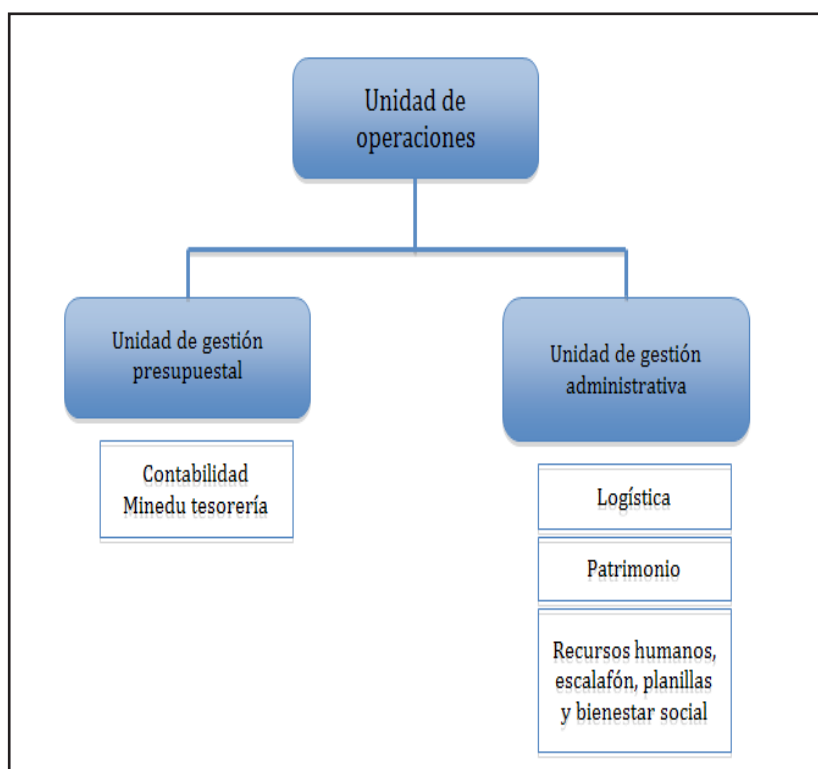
Unidad de operaciones

Unidad de gestión presupuestal

Contabilidad
Minedu tesorería

Unidad de gestión administrativa

Logística

Patrimonio

Recursos humanos, escalafón, planillas y bienestar social